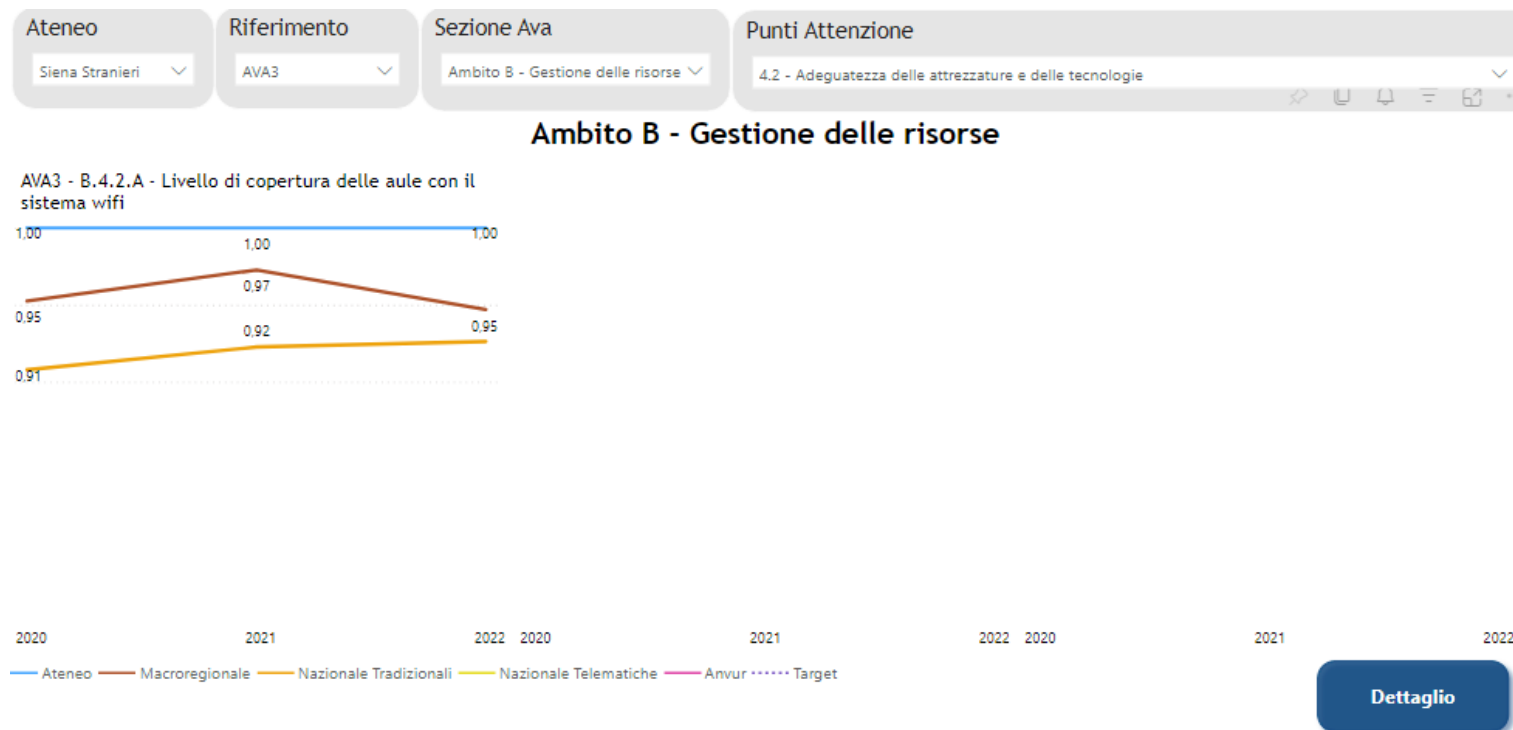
Ateneo
Siena Stranieri

Riferimento
AVA3

Sezione Ava
Ambito B - Gestione delle risorse

Punti Attenzione
4.2 - Adeguatezza delle attrezzature e delle tecnologie

Ambito B - Gestione delle risorse

AVA3 - B.4.2.A - Livello di copertura delle aule con il sistema wifi

1,00
1,00
1,00
0,97
0,95
0,92
0,95
0,91

2020
2021
2022
2020
2021
2022
2020
2021
2022

Ateneo
Macroregionale
Nazionale Tradizionali
Nazionale Telematiche
Anvur
Target

Dettaglio